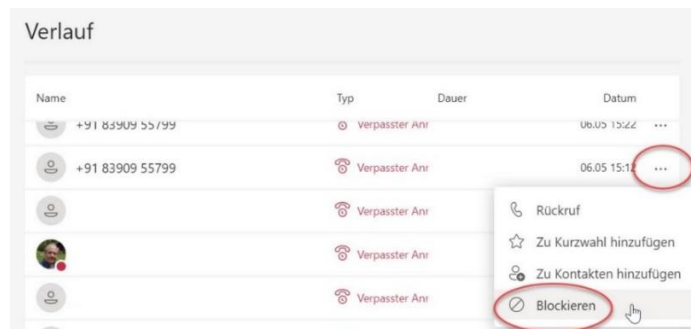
Verlauf

| Name | Typ | Dauer | Datum |
|---|---|---|---|
| +91 83909 55799 | Verpasster Anr | | 06.05 15:22 ... |
| +91 83909 55799 | Verpasster Anr | | 06.05 15:12 ... |
| | Verpasster Anr | | |
| | Verpasster Anr | | |
| | Verpasster Anr | | |

Rückruf
Zu Kurzwahl hinzufügen
Zu Kontakten hinzufügen
Blockieren